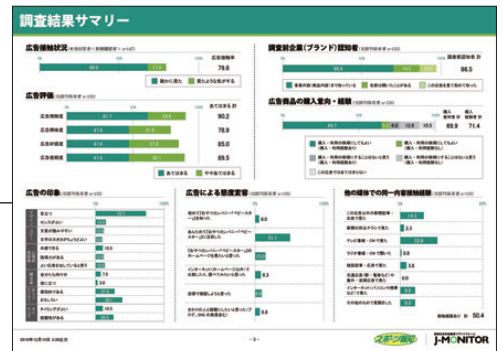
調査結果サマリー

広告接触状況

広告接触率
79.6

確かに見た
見たような気がする

広告評価

あてはまる 計
広告好感度
90.2
広告理解度
78.9
広告印象度
85.0
広告購入意向度
89.5

あてはまる
ややあてはまる

調査前企業（ブランド）認知度

調査前認知率
86.5

広告商品の購入意向・経験

購入意向率
69.9
購入経験率
71.4

広告の印象

広告による態度変容

他の媒体での同一内容接触経験

接触経験率
50.4

J-MONITOR

- 3 -